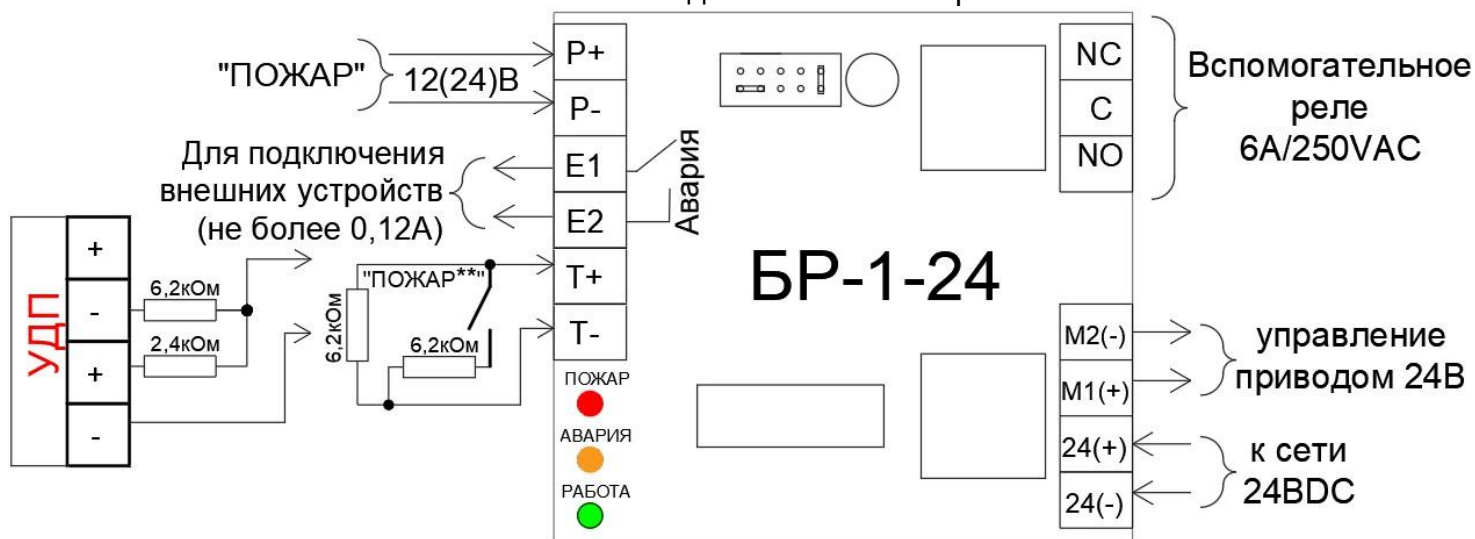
"ПОЖАР" 12(24)В

P+

P-

E1

E2

Авария

Для подключения внешних устройств (не более 0,12А)

NC

C

NO

Вспомогательное реле 6А/250VAC

УДП

+

-

+

-

6,2кОм

2,4кОм

"ПОЖАР**"

6,2кОм

6,2кОм

T+

T-

БР-1-24

M2(-)

M1(+)

24(+)

24(-)

управление приводом 24В

к сети 24BDC

ПОЖАР

АВАРИЯ

РАБОТА